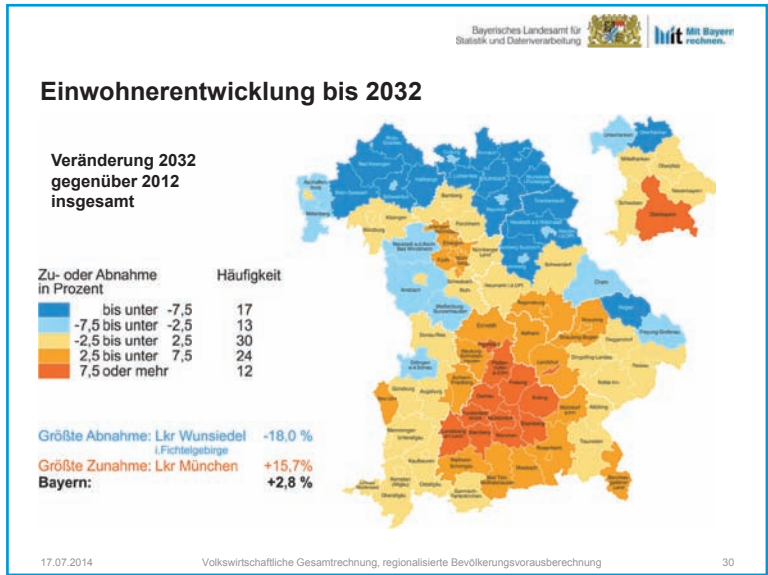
Bayerisches Landesamt für Statistik und Datenverarbeitung

Mit Bayern rechnen.

Einwohnerentwicklung bis 2032

Veränderung 2032 gegenüber 2012 insgesamt

| Zu- oder Abnahme in Prozent | Häufigkeit |
|---|---|
| bis unter -7,5 | 17 |
| -7,5 bis unter -2,5 | 13 |
| -2,5 bis unter 2,5 | 30 |
| 2,5 bis unter 7,5 | 24 |
| 7,5 oder mehr | 12 |

Größte Abnahme: Lkr Wunsiedel i.Fichtelgebirge -18,0 %
Größte Zunahme: Lkr München +15,7%
Bayern: +2,8 %

17.07.2014 Volkswirtschaftliche Gesamtrechnung, regionalisierte Bevölkerungsvorausberechnung 30